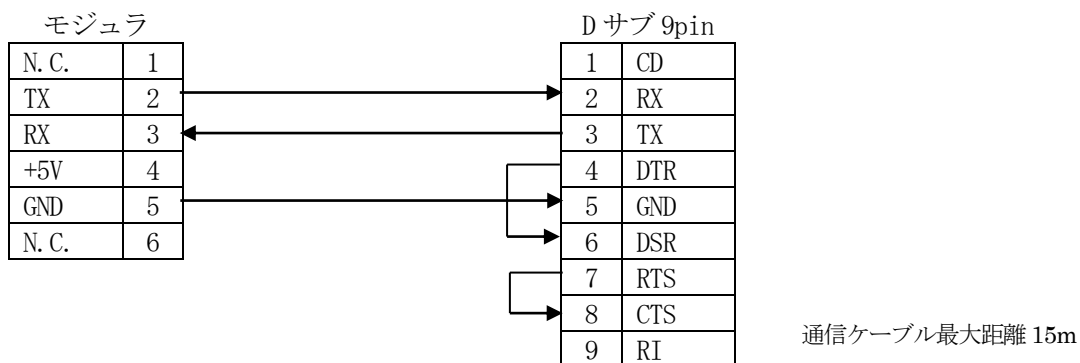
モジュラ

| N.C. | 1 |
|---|---|
| TX | 2 |
| RX | 3 |
| +5V | 4 |
| GND | 5 |
| N.C. | 6 |

D サブ 9pin

| 1 | CD |
|---|---|
| 2 | RX |
| 3 | TX |
| 4 | DTR |
| 5 | GND |
| 6 | DSR |
| 7 | RTS |
| 8 | CTS |
| 9 | RI |

通信ケーブル最大距離 15m